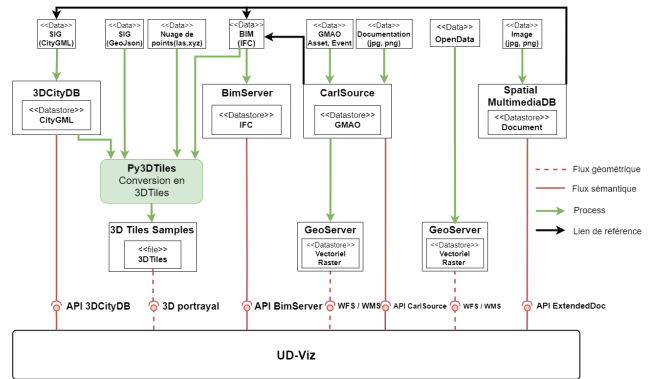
<<Data>>
SIG
(CityGML)

<<Data>>
SIG
(GeoJson)

<<Data>>
Nuage de
points(las,xyz)

<<Data>>
BIM
(IFC)

<<Data>>
GMAO
Asset, Event

<<Data>>
Documentation
(jpg, png)

<<Data>>
OpenData

<<Data>>
Image
(jpg, png)

3DCityDB
<<Datastore>>
CityGML

BimServer
<<Datastore>>
IFC

CarlSource
<<Datastore>>
GMAO

Spatial
MultimediaDB
<<Datastore>>
Document

Py3DTiles
Conversion en
3DTiles

3D Tiles Samples
<<file>>
3DTiles

GeoServer
<<Datastore>>
Vectoriel
Raster

GeoServer
<<Datastore>>
Vectoriel
Raster

Flux géométrique
Flux sémantique
Process
Lien de référence

API 3DCityDB
3D portrayal
API BimServer
WFS / WMS
API CarlSource
WFS / WMS
API ExtendedDoc

UD-Viz